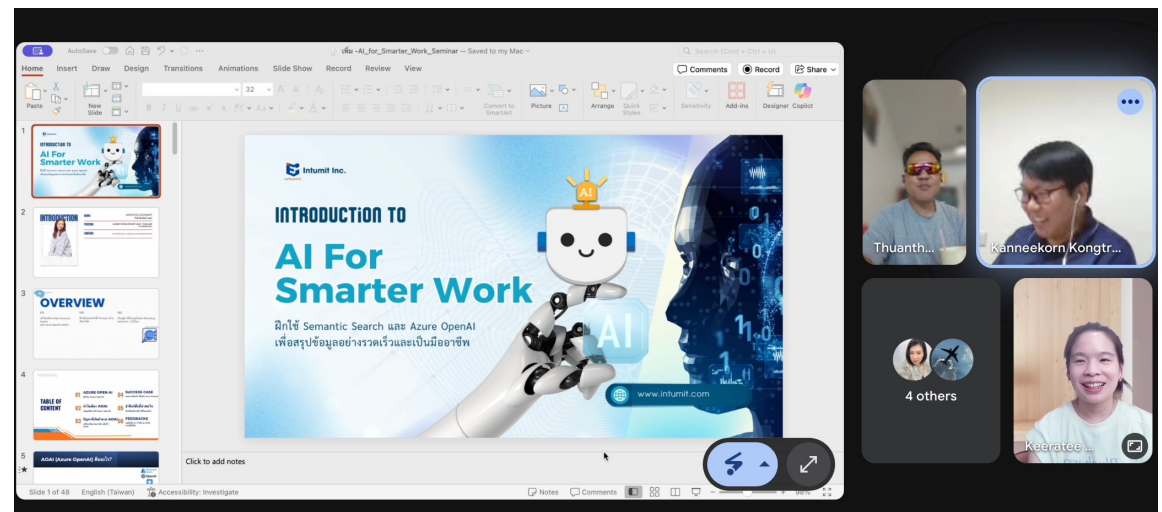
AutoSave

เพิ่ม -AI_for_Smarter_Work_Seminar — Saved to my Mac

Search (Cmd + Ctrl + U)

Home Insert Draw Design Transitions Animations Slide Show Record Review View

Comments Record Share

Paste New Slide 32 Convert to SmartArt Picture Arrange Quick Styles Sensitivity Add-ins Designer Copilot

1

INTRODUCTION TO AI For Smarter Work

2

INTRODUCTION

3

OVERVIEW

4

TABLE OF CONTENT 01 AZURE OPEN AI 02 ตัวอย่าง AOAI 03 04 SUCCESS CASE 05 06 FEEDBACKS

5

AOAI (Azure OpenAI) คืออะไร?

Intumit Inc.

INTRODUCTiON TO

AI For Smarter Work

ฝึกใช้ Semantic Search และ Azure OpenAI เพื่อสรุปข้อมูลอย่างรวดเร็วและเป็นมืออาชีพ

AI

AI

www.intumit.com

Click to add notes

Slide 1 of 48 English (Taiwan) Accessibility: Investigate Notes Comments

Thuanth...

Kanneekorn Kongtr...

4 others

Keeratee ...